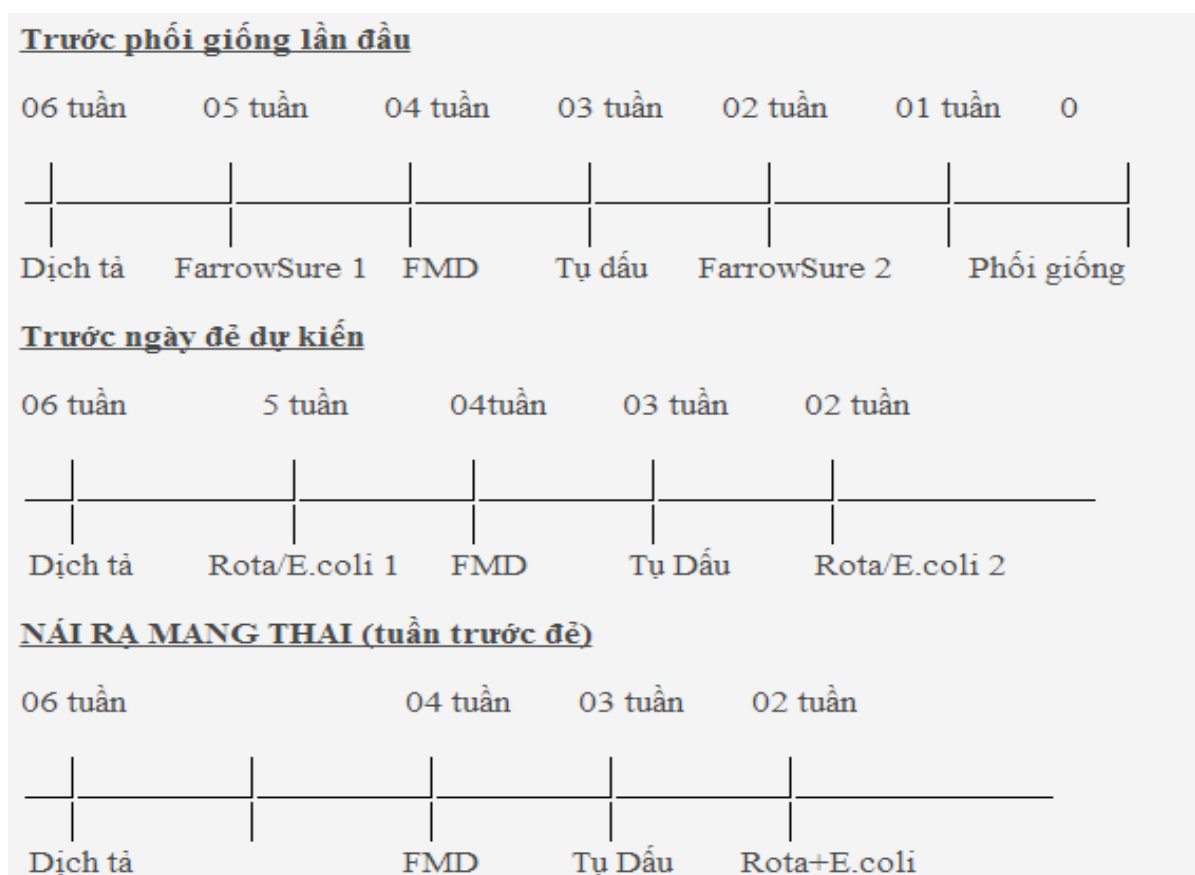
Trước phối giống lần đầu

06 tuần 05 tuần 04 tuần 03 tuần 02 tuần 01 tuần 0

Dịch tả FarrowSure 1 FMD Tụ dấu FarrowSure 2 Phối giống

Trước ngày đẻ dự kiến

06 tuần 5 tuần 04tuần 03 tuần 02 tuần

Dịch tả Rota/E.coli 1 FMD Tụ Dấu Rota/E.coli 2

NÁI RẠ MANG THAI (tuần trước đẻ)

06 tuần 04 tuần 03 tuần 02 tuần

Dịch tả FMD Tụ Dấu Rota+E.coli